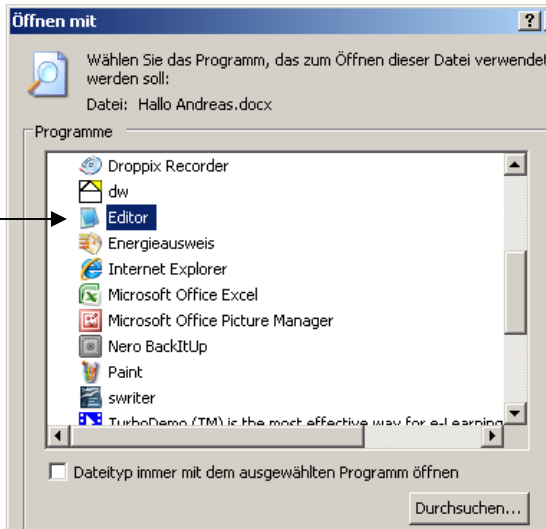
Öffnen mit

?

Wählen Sie das Programm, das zum Öffnen dieser Datei verwendet werden soll:

Datei: Hallo Andreas.docx

Programme

Droppix Recorder
dw
Editor
Energieausweis
Internet Explorer
Microsoft Office Excel
Microsoft Office Picture Manager
Nero BackItUp
Paint
swriter
TurboDemo (TM) is the most effective way for e-Learning

Dateityp immer mit dem ausgewählten Programm öffnen

Durchsuchen...